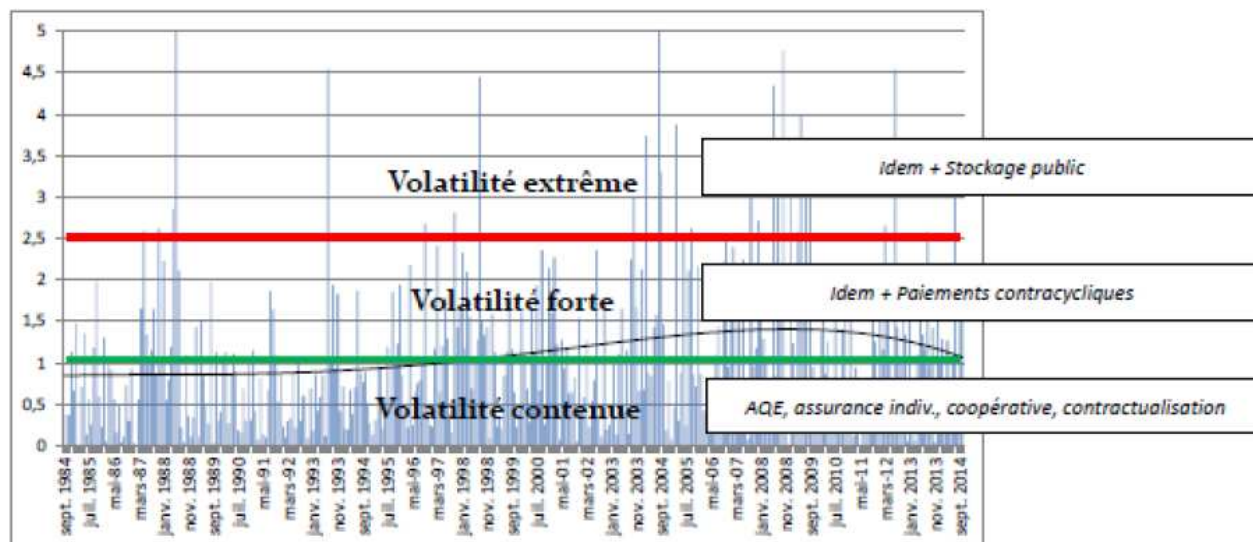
5
4,5
4
3,5
3
2,5
2
1,5
1
0,5
0

Volatilité extrême
Volatilité forte
Volatilité contenue

Idem + Stockage public
Idem + Paiements contracycliques
AQE, assurance indiv., coopérative, contractualisation

sept. 1984
juil. 1985
mai-86
mars-87
janv. 1988
nov. 1988
sept. 1989
juil. 1990
mai-91
mars-92
janv. 1993
nov. 1993
sept. 1994
juil. 1995
mai-96
mars-97
janv. 1998
nov. 1998
sept. 1999
juil. 2000
mai-01
mars-02
janv. 2003
nov. 2003
sept. 2004
juil. 2005
mai-06
mars-07
janv. 2008
nov. 2008
sept. 2009
juil. 2010
mai-11
mars-12
janv. 2013
nov. 2013
sept. 2014